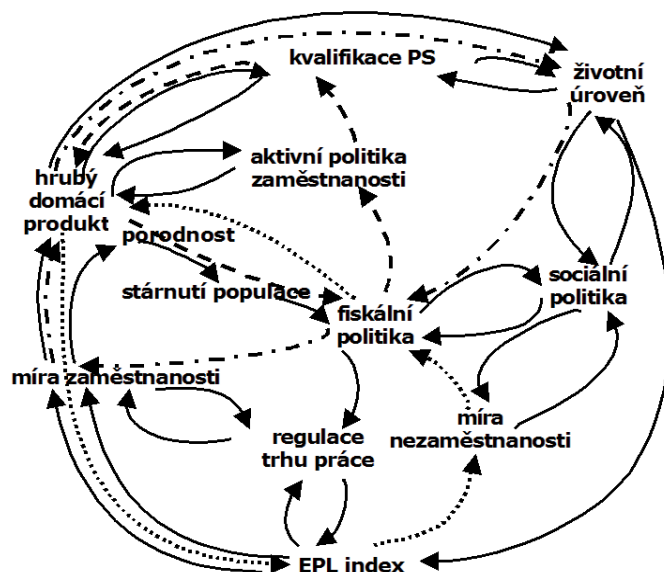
kvalifikace PS

životní úroveň

hrubý domácí produkt

aktivní politika zaměstnanosti

porodnost

stárnutí populace

fiskální politika

sociální politika

míra zaměstnanosti

míra nezaměstnanosti

regulace trhu práce

EPL index